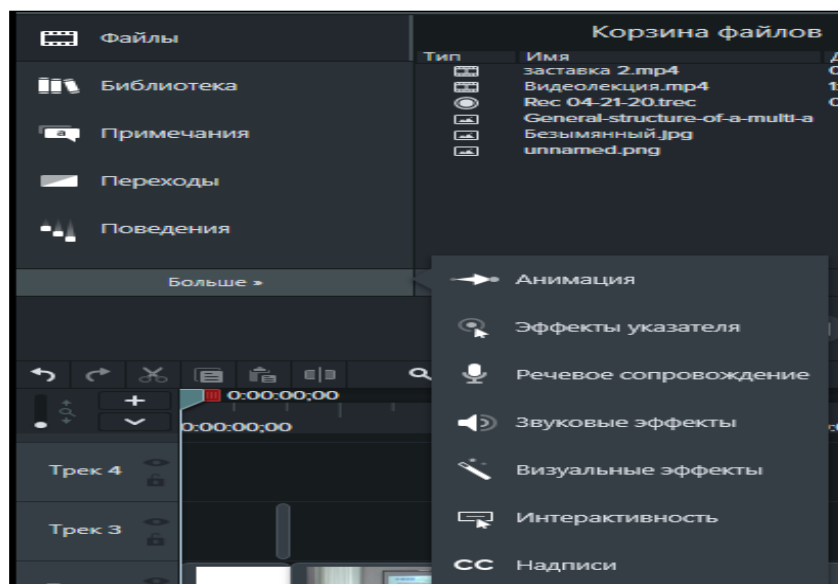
Файлы
Библиотека
Примечания
Переходы
Поведения
Больше »

Корзина файлов
| Тип | Имя | Д |
|---|---|---|
| | заставка 2.mp4 | С |
| | Видеолекция.mp4 | 1 |
| | Rec 04-21-20.trec | С |
| | General-structure-of-a-multi-a | |
| | Безымянный.jpg | |
| | unnamed.png | |

Анимация
Эффекты указателя
Речевое сопровождение
Звуковые эффекты
Визуальные эффекты
Интерактивность
CC Надписи

0:00:00;00
0:00:00;00
Трек 4
Трек 3